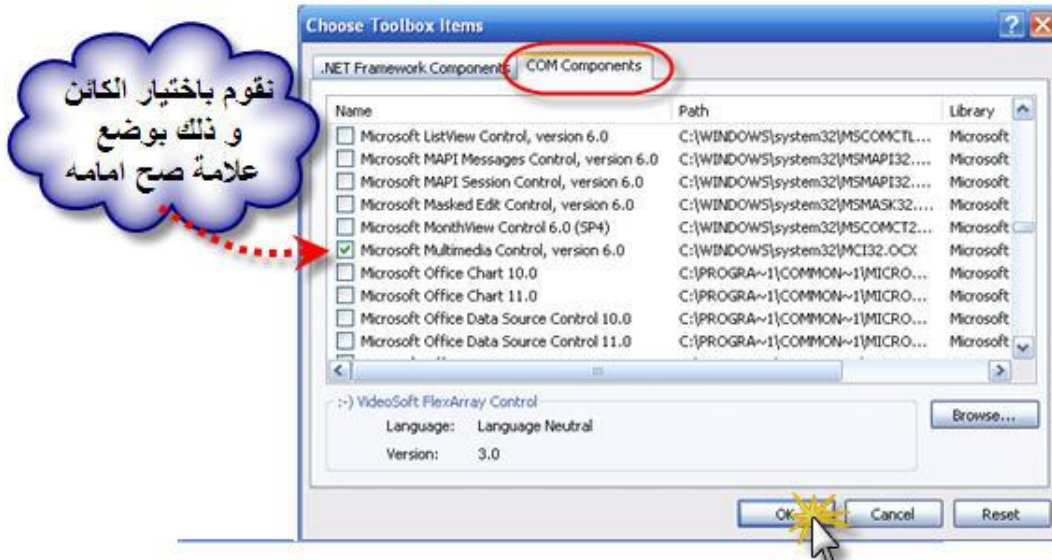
Choose Toolbox Items

.NET Framework Components | COM Components

نقوم باختيار الكائن و ذلك بوضع علامة صح امامه

| Name | Path | Library |
|---|---|---|
| Microsoft ListView Control, version 6.0 | C:\WINDOWS\system32\MSCOMCTL... | Microsoft |
| Microsoft MAPI Messages Control, version 6.0 | C:\WINDOWS\system32\MSMAPI32.... | Microsoft |
| Microsoft MAPI Session Control, version 6.0 | C:\WINDOWS\system32\MSMAPI32.... | Microsoft |
| Microsoft Masked Edit Control, version 6.0 | C:\WINDOWS\system32\MSMASK32.... | Microsoft |
| Microsoft MonthView Control 6.0 (SP4) | C:\WINDOWS\system32\MSCOMCT2.... | Microsoft |
| Microsoft Multimedia Control, version 6.0 | C:\WINDOWS\system32\MCI32.OCX | Microsoft |
| Microsoft Office Chart 10.0 | C:\PROGRA~1\COMMON~1\MICRO... | Microsoft |
| Microsoft Office Chart 11.0 | C:\PROGRA~1\COMMON~1\MICRO... | Microsoft |
| Microsoft Office Data Source Control 10.0 | C:\PROGRA~1\COMMON~1\MICRO... | Microsoft |
| Microsoft Office Data Source Control 11.0 | C:\PROGRA~1\COMMON~1\MICRO... | Microsoft |

:-) VideoSoft FlexArray Control

Language: Language Neutral

Version: 3.0

Browse...

OK Cancel Reset